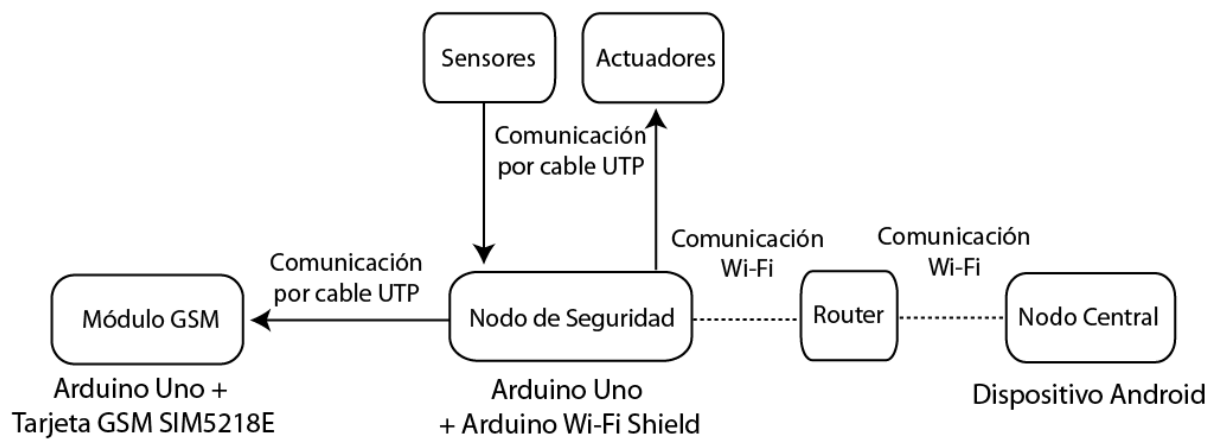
Sensores

Actuadores

Comunicación por cable UTP

Comunicación por cable UTP

Comunicación Wi-Fi

Comunicación Wi-Fi

Módulo GSM

Nodo de Seguridad

Router

Nodo Central

Arduino Uno + Tarjeta GSM SIM5218E

Arduino Uno + Arduino Wi-Fi Shield

Dispositivo Android